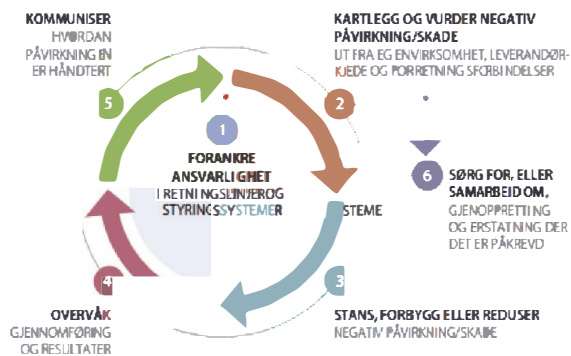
KOMMUNISER
HVORDAN PÅVIRKNINGEN ER HÅNDTERT

5

KARTLEGG OG VURDER NEGATIV PÅVIRKNING/SKADE
UT FRA EGEN VIRKSOMHET, LEVERANDØRKJEDE OG FORRETNINGSFORBINDELSER

2

1

FORANKRE ANSVARLIGHET
I RETNINGSLINJER OG STYRINGSSYSTEMER

STEME

6

SØRG FOR, ELLER SAMARBEID OM, GJENOPPRETTING OG ERSTATNING DER DET ER PÅKREVD

3

4

OVERVÅK
GJENNOMFØRING OG RESULTATER

STANS, FORBYGG ELLER REDUSER
NEGATIV PÅVIRKNING/SKADE